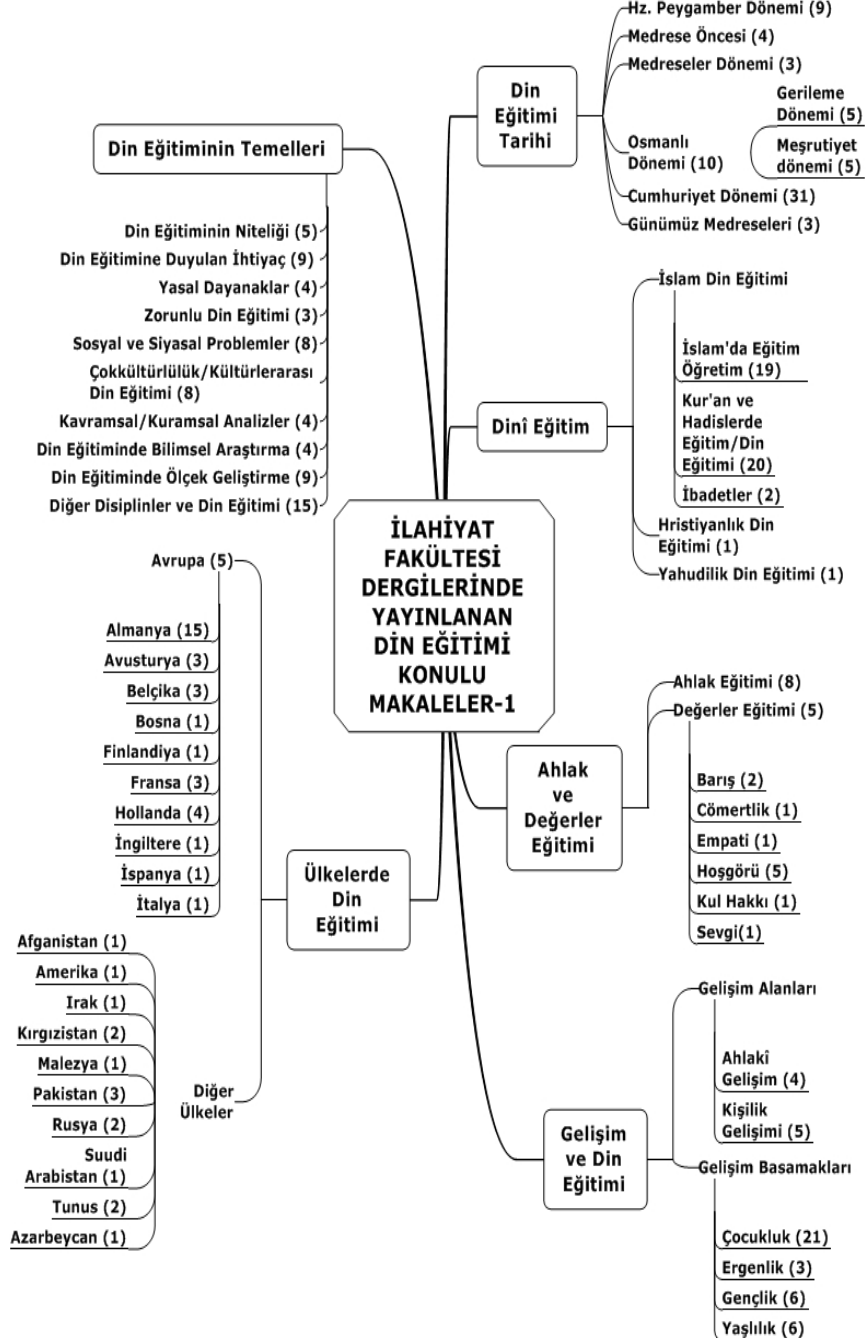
İLAHİYAT FAKÜLTESİ DERGİLERİNDE YAYINLANAN DİN EĞİTİMİ KONULU MAKALELER-1

Din Eğitiminin Temelleri

Din Eğitiminin Niteliği (5)
Din Eğitimine Duyulan İhtiyaç (9)
Yasal Dayanaklar (4)
Zorunlu Din Eğitimi (3)
Sosyal ve Siyasal Problemler (8)
Çokkültürlülük/Kültürlerarası Din Eğitimi (8)
Kavramsal/Kuramsal Analizler (4)
Din Eğitiminde Bilimsel Araştırma (4)
Din Eğitiminde Ölçek Geliştirme (9)
Diğer Disiplinler ve Din Eğitimi (15)

Din Eğitimi Tarihi

Hz. Peygamber Dönemi (9)
Medrese Öncesi (4)
Medreseler Dönemi (3)
Osmanlı Dönemi (10)
Gerileme Dönemi (5)
Meşrutiyet dönemi (5)
Cumhuriyet Dönemi (31)
Günümüz Medreseleri (3)

Dinî Eğitim

İslam Din Eğitimi
İslam'da Eğitim Öğretim (19)
Kur'an ve Hadislerde Eğitim/Din Eğitimi (20)
İbadetler (2)
Hristiyanlık Din Eğitimi (1)
Yahudilik Din Eğitimi (1)

Ülkelerde Din Eğitimi

Avrupa (5)
Almanya (15)
Avusturya (3)
Belçika (3)
Bosna (1)
Finlandiya (1)
Fransa (3)
Hollanda (4)
İngiltere (1)
İspanya (1)
İtalya (1)

Diğer Ülkeler
Afganistan (1)
Amerika (1)
Irak (1)
Kırgızistan (2)
Malezya (1)
Pakistan (3)
Rusya (2)
Suudi Arabistan (1)
Tunus (2)
Azarbeycan (1)

Ahlak ve Değerler Eğitimi

Ahlak Eğitimi (8)
Değerler Eğitimi (5)
Barış (2)
Cömertlik (1)
Empati (1)
Hoşgörü (5)
Kul Hakkı (1)
Sevgi(1)

Gelişim ve Din Eğitimi

Gelişim Alanları
Ahlakî Gelişim (4)
Kişilik Gelişimi (5)
Gelişim Basamakları
Çocukluk (21)
Ergenlik (3)
Gençlik (6)
Yaşlılık (6)